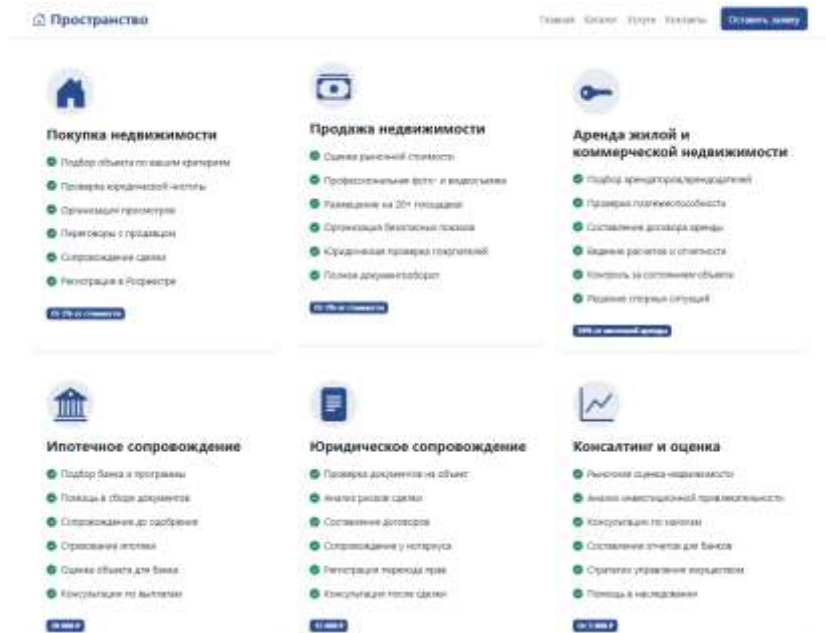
Пространство

Главная Каталог Услуги Контакты Оставить заявку

Покупка недвижимости

Подбор объекта по вашим критериям

Проверка юридической чистоты

Организация просмотров

Переговоры с продавцом

Сопровождение сделки

Регистрация в Росреестре

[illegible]

Продажа недвижимости

Оценка рыночной стоимости

Профессиональная фото- и видеосъемка

Размещение на 20+ площадках

Организация безопасных показов

Юридическая проверка покупателей

Полный документооборот

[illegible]

Аренда жилой и коммерческой недвижимости

Подбор арендаторов/арендодателей

Проверка платежеспособности

Составление договора аренды

Ведение расчетов и отчетность

Контроль за состоянием объекта

Решение спорных ситуаций

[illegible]

Ипотечное сопровождение

Подбор банка и программы

Помощь в сборе документов

Сопровождение до одобрения

Страхование ипотеки

Оценка объекта для банка

Консультации по выплатам

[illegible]

Юридическое сопровождение

Проверка документов на объект

Анализ рисков сделки

Составление договоров

Сопровождение у нотариуса

Регистрация перехода прав

Консультации после сделки

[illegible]

Консалтинг и оценка

Рыночная оценка недвижимости

Анализ инвестиционной привлекательности

Консультации по налогам

Составление отчетов для банков

Стратегии управления имуществом

Помощь в наследовании

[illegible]